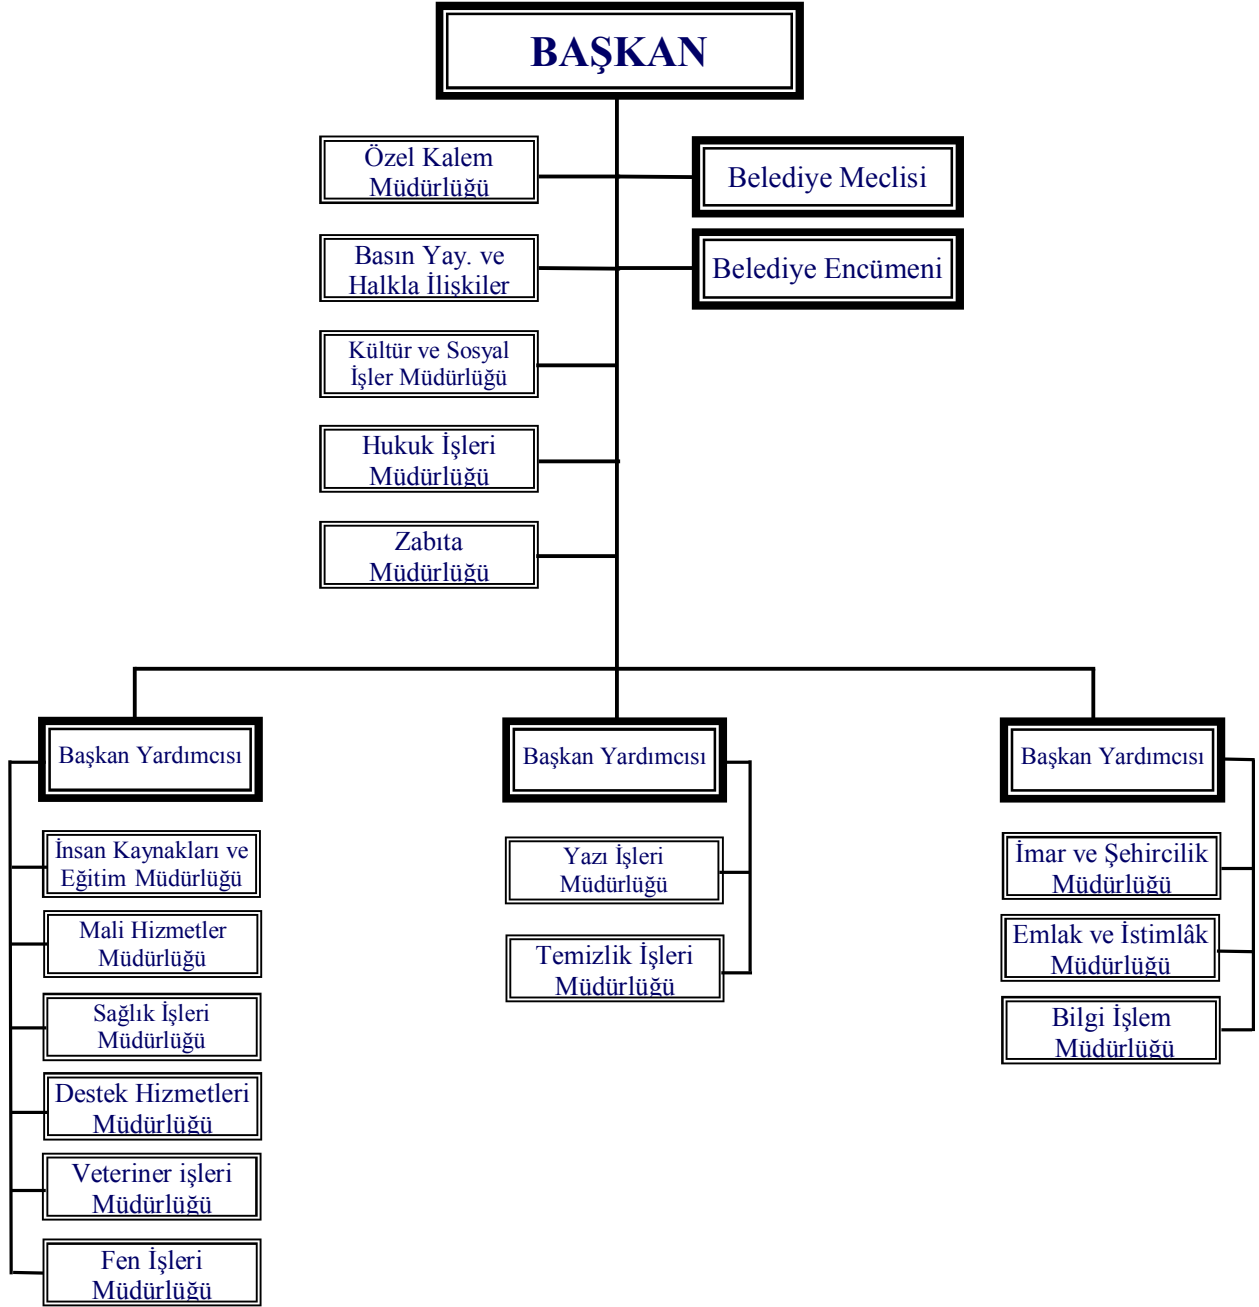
BAŞKAN

Özel Kalem Müdürlüğü

Belediye Meclisi

Basın Yay. ve Halkla İlişkiler

Belediye Encümeni

Kültür ve Sosyal İşler Müdürlüğü

Hukuk İşleri Müdürlüğü

Zabıta Müdürlüğü

Başkan Yardımcısı

Başkan Yardımcısı

Başkan Yardımcısı

İnsan Kaynakları ve Eğitim Müdürlüğü

Mali Hizmetler Müdürlüğü

Sağlık İşleri Müdürlüğü

Destek Hizmetleri Müdürlüğü

Veteriner işleri Müdürlüğü

Fen İşleri Müdürlüğü

Yazı İşleri Müdürlüğü

Temizlik İşleri Müdürlüğü

İmar ve Şehircilik Müdürlüğü

Emlak ve İstimlâk Müdürlüğü

Bilgi İşlem Müdürlüğü